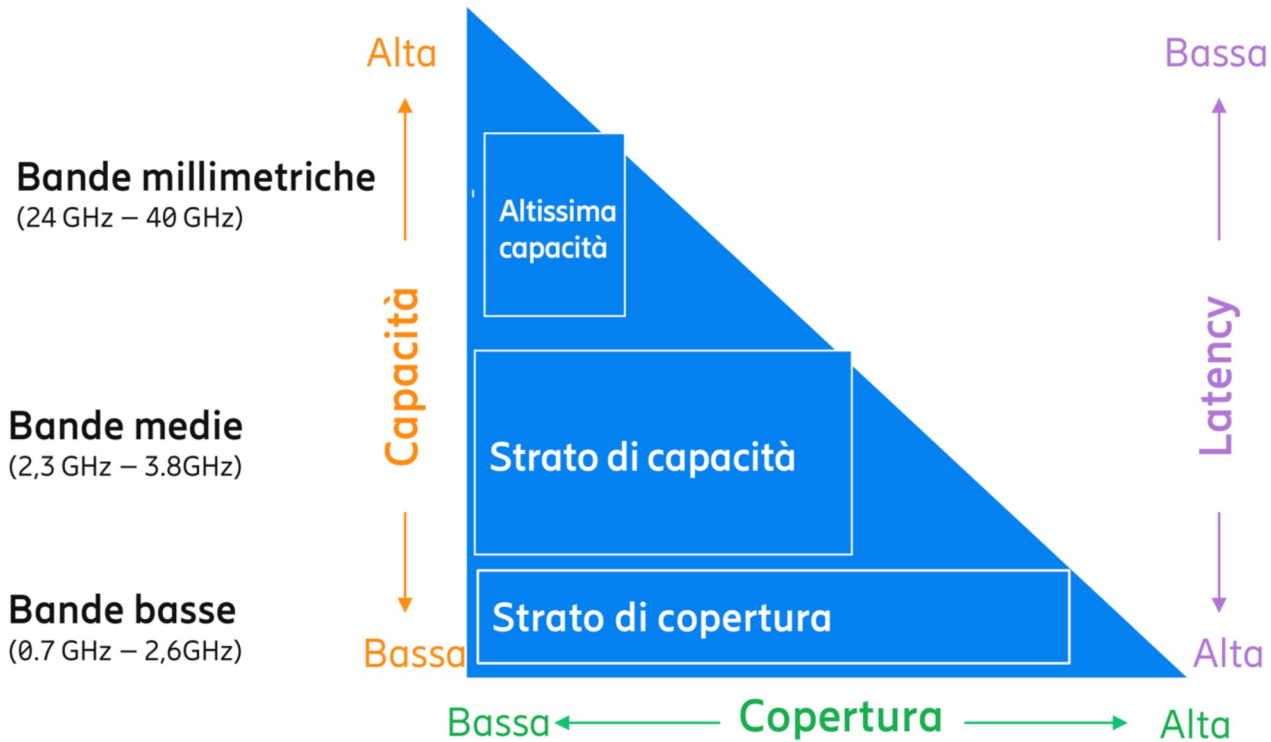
Alta

Bassa

Bande millimetriche
(24 GHz – 40 GHz)

Altissima capacità

Capacità

Latency

Bande medie
(2,3 GHz – 3.8GHz)

Strato di capacità

Bande basse
(0.7 GHz – 2,6GHz)

Strato di copertura

Bassa

Alta

Bassa

Copertura

Alta